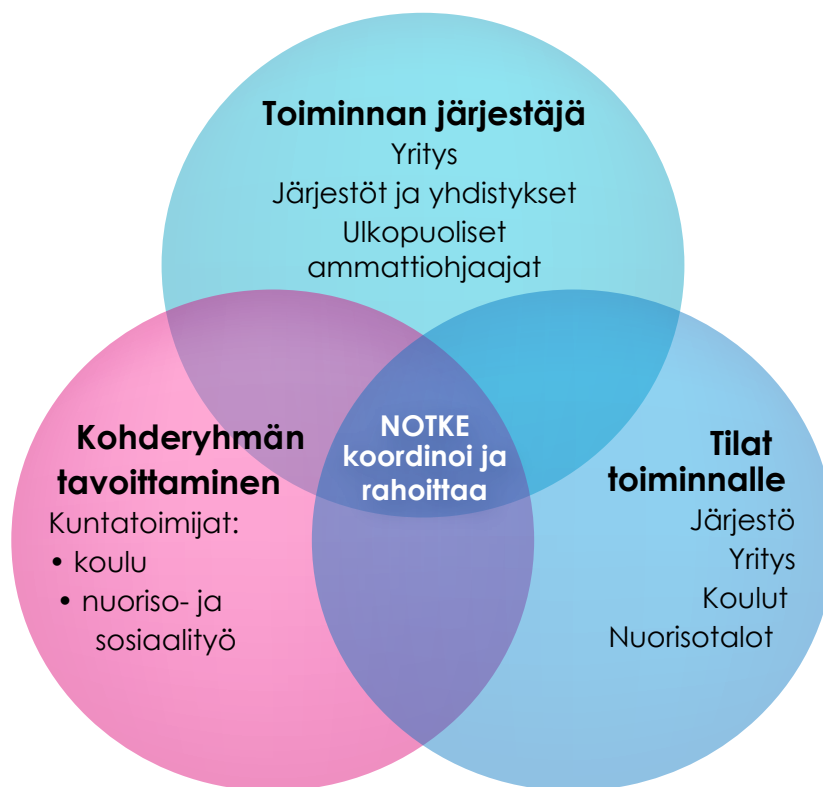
**Toiminnan järjestäjä**
Yritys
Järjestöt ja yhdistykset
Ulkopuoliset ammattiohjaajat

**Kohderyhmän tavoittaminen**
Kuntatoimijat:
• koulu
• nuoriso- ja sosiaalityö

**NOTKE koordinoi ja rahoittaa**

**Tilat toiminnalle**
Järjestö
Yritys
Koulut
Nuorisotalot